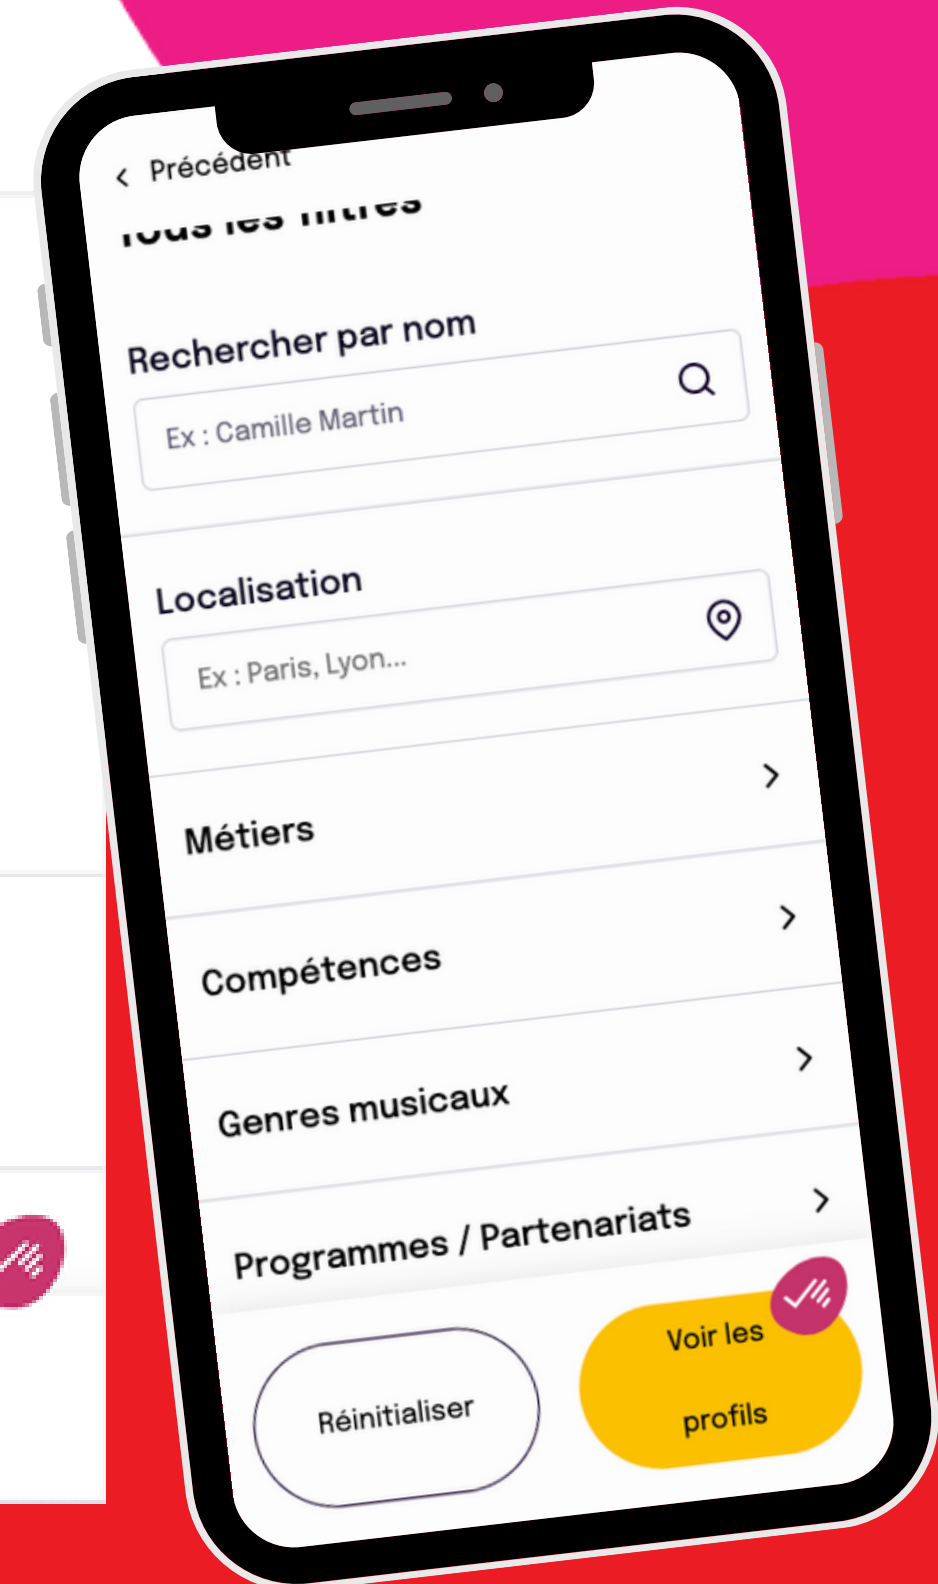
< Précédent

Tous les titres

Rechercher par nom

Ex : Camille Martin

Localisation

Ex : Paris, Lyon...

Métiers

Compétences

Genres musicaux

Programmes / Partenariats

Réinitialiser

Voir les profils